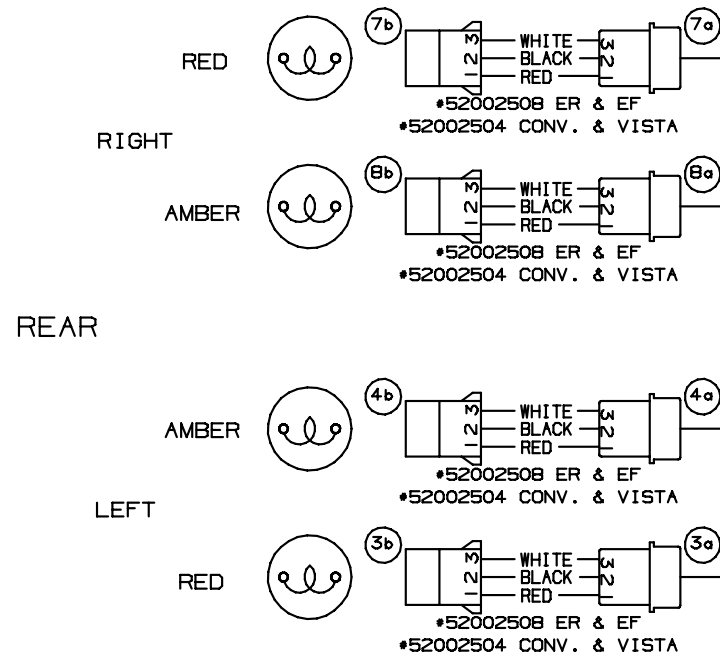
RED
7b
3
2
1
WHITE
BLACK
RED
3
2
1
7a
•52002508 ER & EF
•52002504 CONV. & VISTA

RIGHT

AMBER
8b
3
2
1
WHITE
BLACK
RED
3
2
1
8a
•52002508 ER & EF
•52002504 CONV. & VISTA

REAR

AMBER
4b
3
2
1
WHITE
BLACK
RED
3
2
1
4a
•52002508 ER & EF
•52002504 CONV. & VISTA

LEFT

RED
3b
3
2
1
WHITE
BLACK
RED
3
2
1
3a
•52002508 ER & EF
•52002504 CONV. & VISTA